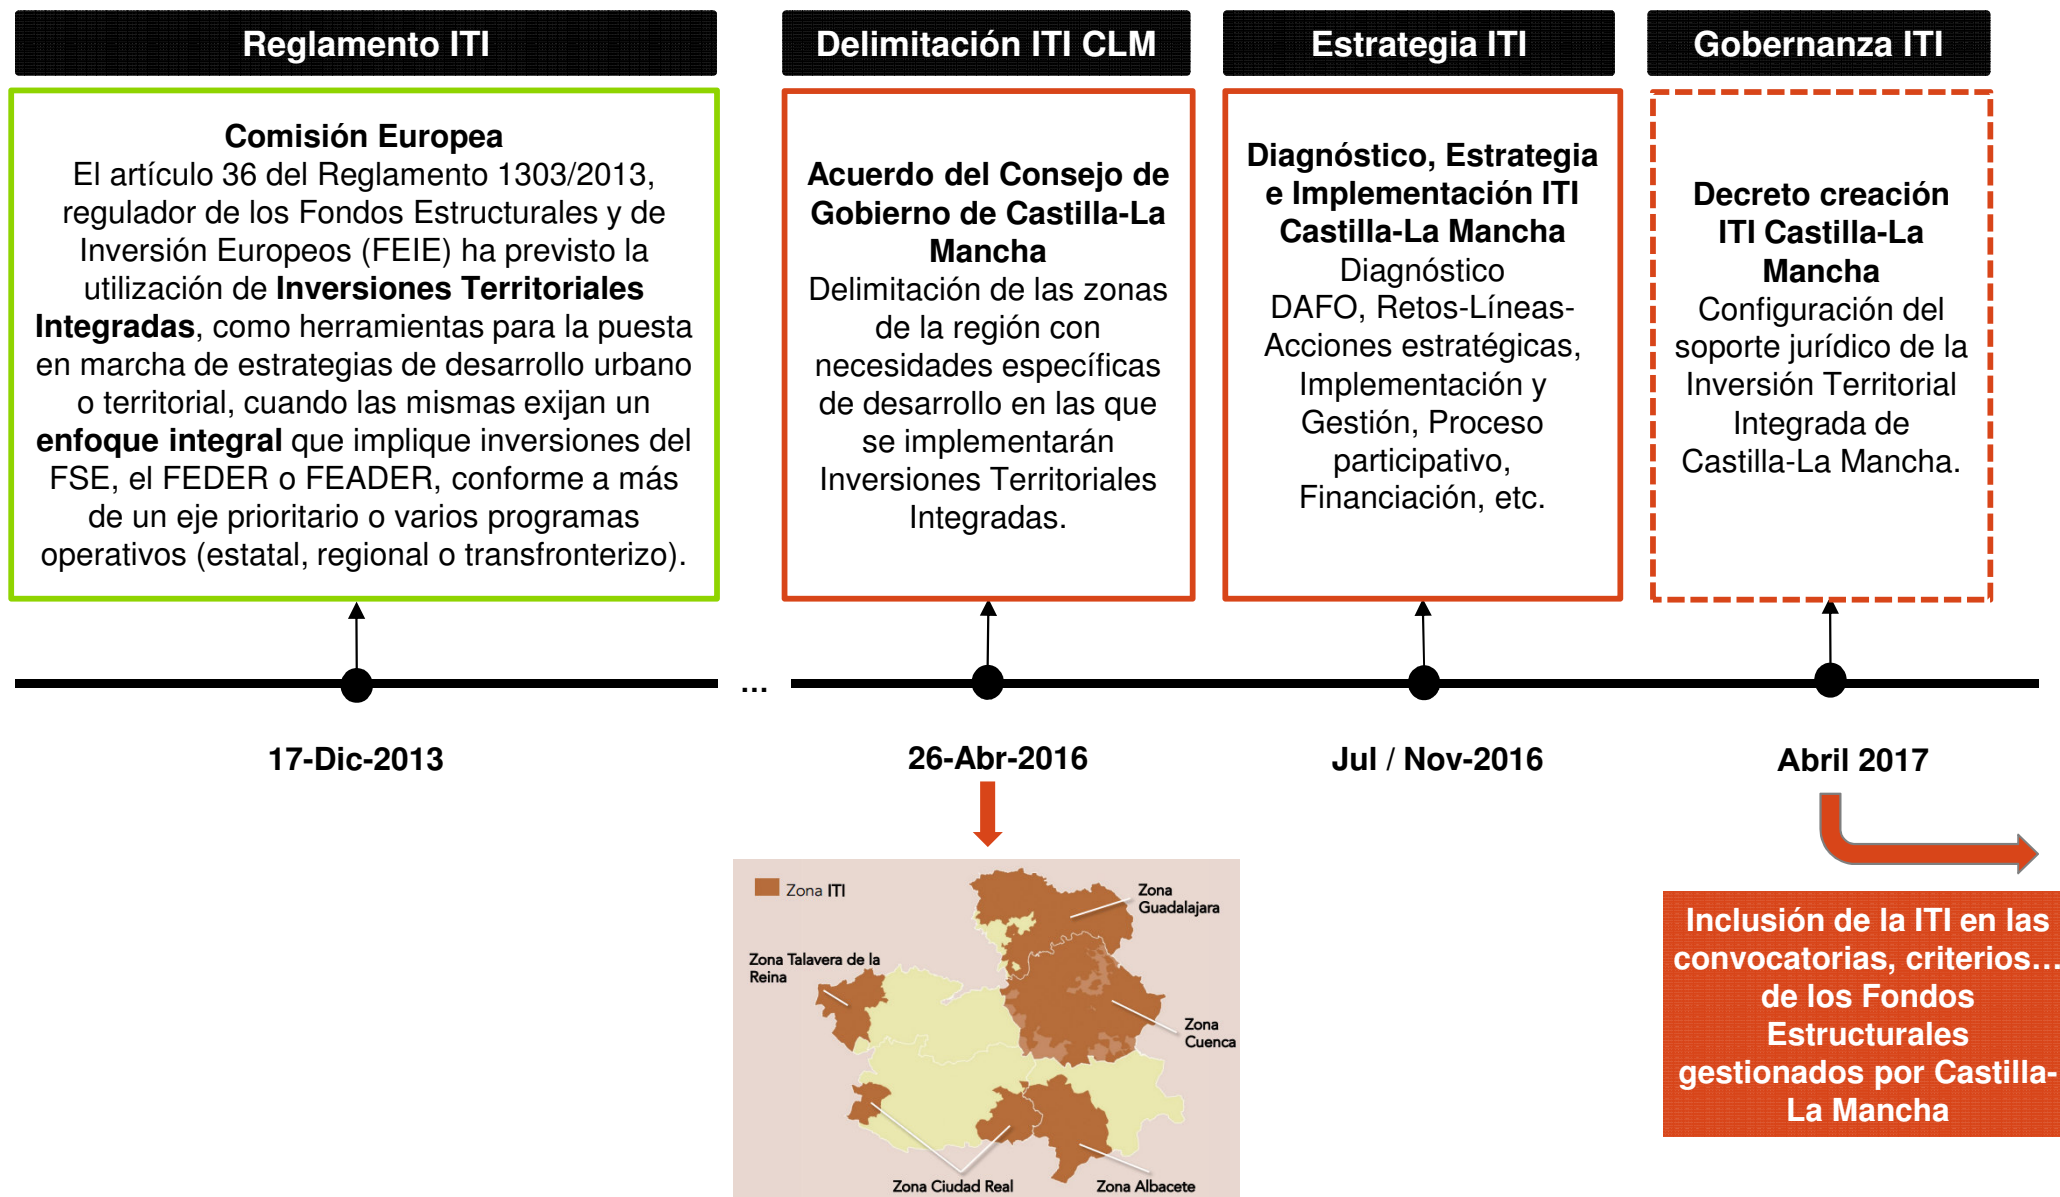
Reglamento ITI

**Comisión Europea**
El artículo 36 del Reglamento 1303/2013, regulador de los Fondos Estructurales y de Inversión Europeos (FEIE) ha previsto la utilización de **Inversiones Territoriales Integradas**, como herramientas para la puesta en marcha de estrategias de desarrollo urbano o territorial, cuando las mismas exijan un **enfoque integral** que implique inversiones del FSE, el FEDER o FEADER, conforme a más de un eje prioritario o varios programas operativos (estatal, regional o transfronterizo).

17-Dic-2013

...

Delimitación ITI CLM

**Acuerdo del Consejo de Gobierno de Castilla-La Mancha**
Delimitación de las zonas de la región con necesidades específicas de desarrollo en las que se implementarán Inversiones Territoriales Integradas.

26-Abr-2016

Zona ITI
Zona Guadalajara
Zona Talavera de la Reina
Zona Cuenca
Zona Ciudad Real
Zona Albacete

Estrategia ITI

**Diagnóstico, Estrategia e Implementación ITI Castilla-La Mancha**
Diagnóstico
DAFO, Retos-Líneas-Acciones estratégicas, Implementación y Gestión, Proceso participativo, Financiación, etc.

Jul / Nov-2016

Gobernanza ITI

**Decreto creación ITI Castilla-La Mancha**
Configuración del soporte jurídico de la Inversión Territorial Integrada de Castilla-La Mancha.

Abril 2017

Inclusión de la ITI en las convocatorias, criterios… de los Fondos Estructurales gestionados por Castilla-La Mancha